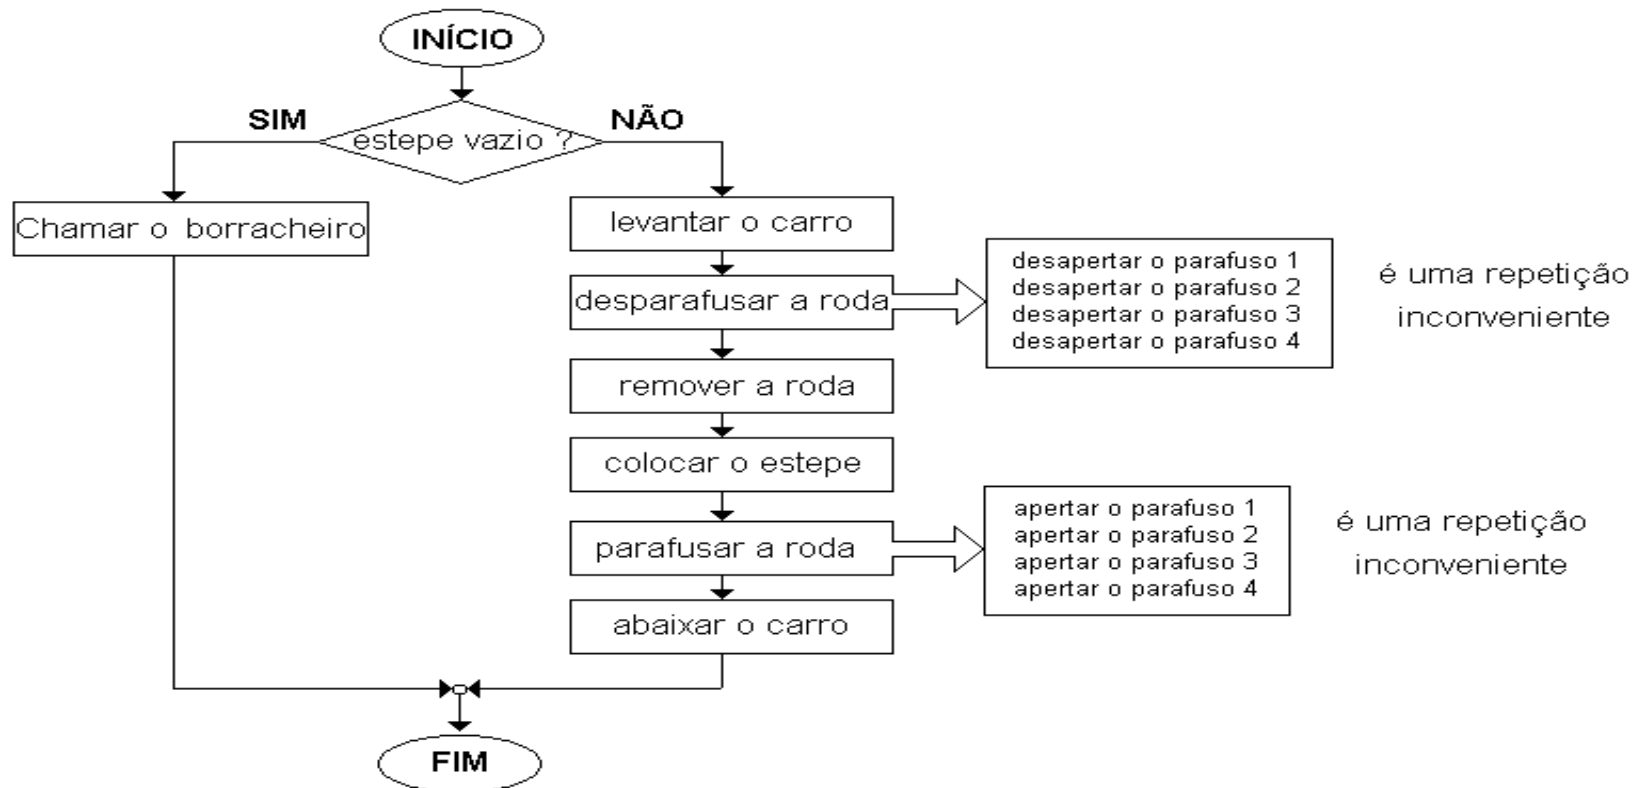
INÍCIO

SIM

estepe vazio ?

NÃO

Chamar o borracheiro

levantar o carro

desparafusar a roda

desapertar o parafuso 1
desapertar o parafuso 2
desapertar o parafuso 3
desapertar o parafuso 4

é uma repetição inconveniente

remover a roda

colocar o estepe

parafusar a roda

apertar o parafuso 1
apertar o parafuso 2
apertar o parafuso 3
apertar o parafuso 4

é uma repetição inconveniente

abaixar o carro

FIM